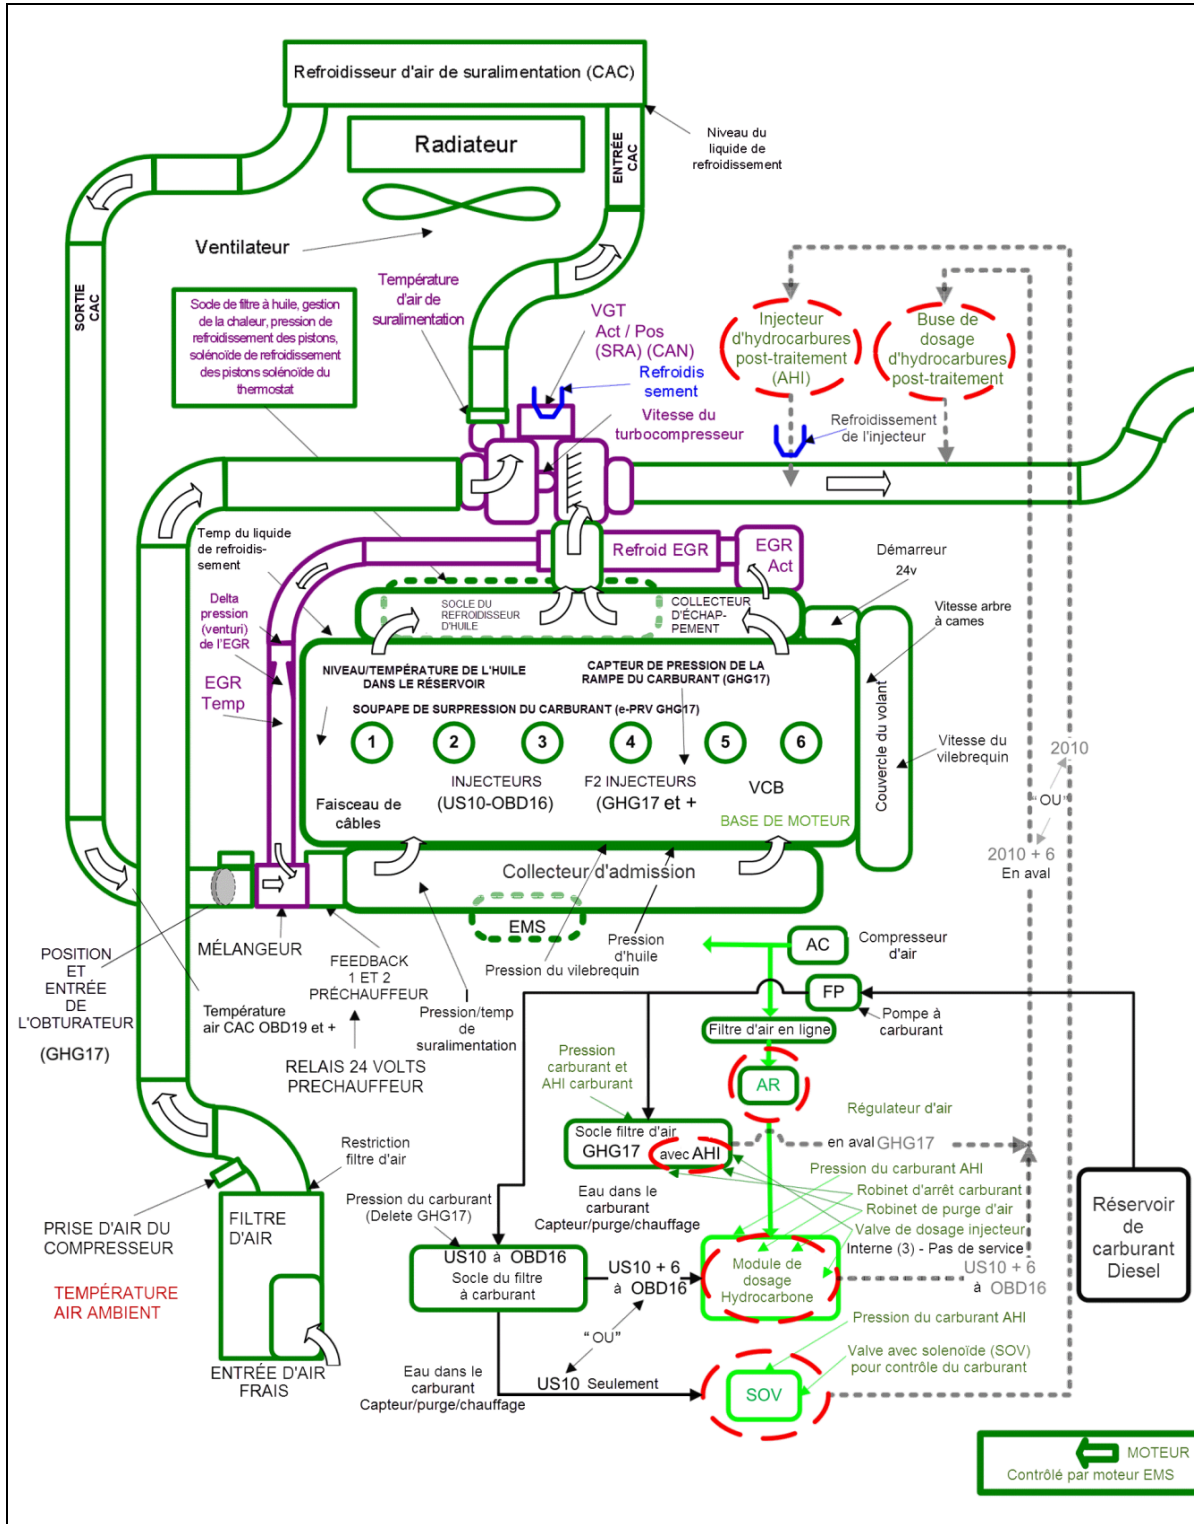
Refroidisseur d'air de suralimentation (CAC)

Radiateur

ENTRÉE CAC

Niveau du liquide de refroidissement

Ventilateur

SORTIE CAC

Socle de filtre à huile, gestion de la chaleur, pression de refroidissement des pistons, solénoïde de refroidissement des pistons solénoïde du thermostat

Température d'air de suralimentation

VGT Act / Pos (SRA) (CAN)

Refroidissement

Vitesse du turbocompresseur

Injecteur d'hydrocarbures post-traitement (AHI)

Buse de dosage d'hydrocarbures post-traitement

Refroidissement de l'injecteur

Temp du liquide de refroidissement

Refroid EGR

EGR Act

Démarreur 24v

Delta pression (venturi) de l'EGR

SOCLE DU REFROIDISSEUR D'HUILE

COLLECTEUR D'ÉCHAPPEMENT

Vitesse arbre à cames

EGR Temp

NIVEAU/TEMPÉRATURE DE L'HUILE DANS LE RÉSERVOIR

CAPTEUR DE PRESSION DE LA RAMPE DU CARBURANT (GHG17)

SOUPAPE DE SURPRESSION DU CARBURANT (e-PRV GHG17)

1 2 3 4 5 6

Couvercle du volant

Vitesse du vilebrequin

INJECTEURS (US10-OBD16)

F2 INJECTEURS (GHG17 et +

VCB

Faisceau de câbles

BASE DE MOTEUR

2010

OU

2010 + 6 En aval

Collecteur d'admission

EMS

POSITION ET ENTRÉE DE L'OBTURATEUR (GHG17)

MÉLANGEUR

FEEDBACK 1 ET 2 PRÉCHAUFFEUR

Pression d'huile

Pression du vilebrequin

AC

Compresseur d'air

FP

Pompe à carburant

Température air CAC OBD19 et +

Pression/temp de suralimentation

RELAIS 24 VOLTS PRECHAUFFEUR

Filtre d'air en ligne

Pression carburant et AHI carburant

AR

Régulateur d'air

Restriction filtre d'air

Socle filtre d'air GHG17 avec AHI

en aval GHG17

Pression du carburant AHI

Robinet d'arrêt carburant

Robinet de purge d'air

Valve de dosage injecteur

Interne (3) - Pas de service

PRISE D'AIR DU COMPRESSEUR

TEMPÉRATURE AIR AMBIENT

FILTRE D'AIR

Pression du carburant (Delete GHG17)

Eau dans le carburant Capteur/purge/chauffage

US10 à OBD16 Socle du filtre à carburant

US10 + 6 à OBD16

Module de dosage Hydrocarbone

US10 + 6 à OBD16

Réservoir de carburant Diesel

Pression du carburant AHI

"OU"

ENTRÉE D'AIR FRAIS

Eau dans le carburant Capteur/purge/chauffage

US10 Seulement

SOV

Valve avec solenoïde (SOV) pour contrôle du carburant

MOTEUR

Contrôlé par moteur EMS